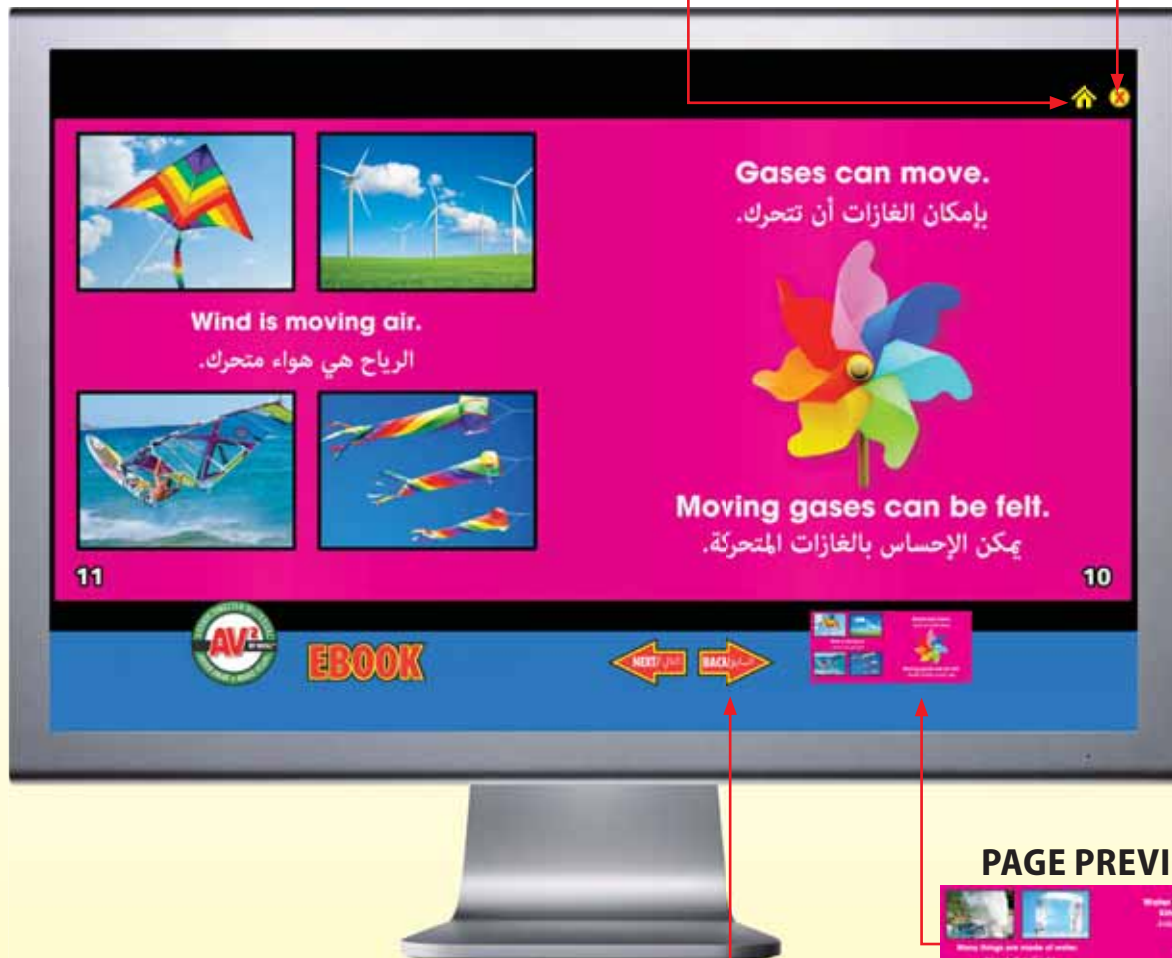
Gases can move.
بإمكان الغازات أن تتحرك.

Wind is moving air.
الرياح هي هواء متحرك.

Moving gases can be felt.
يمكن الإحساس بالغازات المتحركة.

11

10

AV²
BY WEIGL

EBOOK

NEXT التالي

BACK السابق

PAGE PREVI

Many things are made of water.